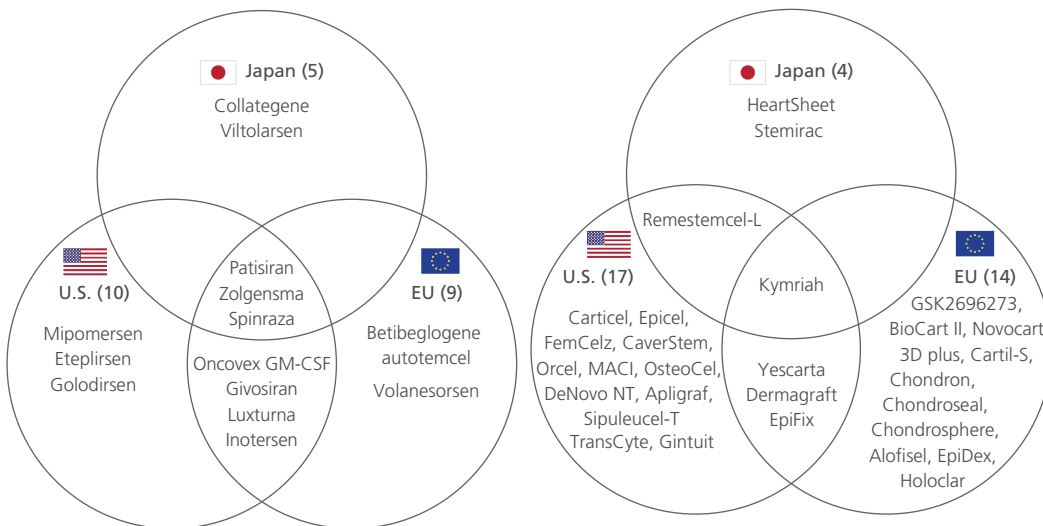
Japan (5)
Collategene
Viltolarsen

U.S. (10)
Mipomersen
Eteplirsen
Golodirsen

Patisiran
Zolgensma
Spinraza

EU (9)
Betibeglogene autotemcel
Volanesorsen

Oncovex GM-CSF
Givosiran
Luxturna
Inotersen

Japan (4)
HeartSheet
Stemirac

Remestemcel-L

U.S. (17)
Carticel, Epicel, FemCelz, CaverStem, Orcel, MACI, OsteoCel, DeNovo NT, Apligraf, Sipuleucel-T TransCyte, Gintuit

Kymriah

EU (14)
GSK2696273, BioCart II, Novocart 3D plus, Cartil-S, Chondron, Chondroseal, Chondrosphere, Alofisel, EpiDex, Holoclar

Yescarta
Dermagraft
EpiFix